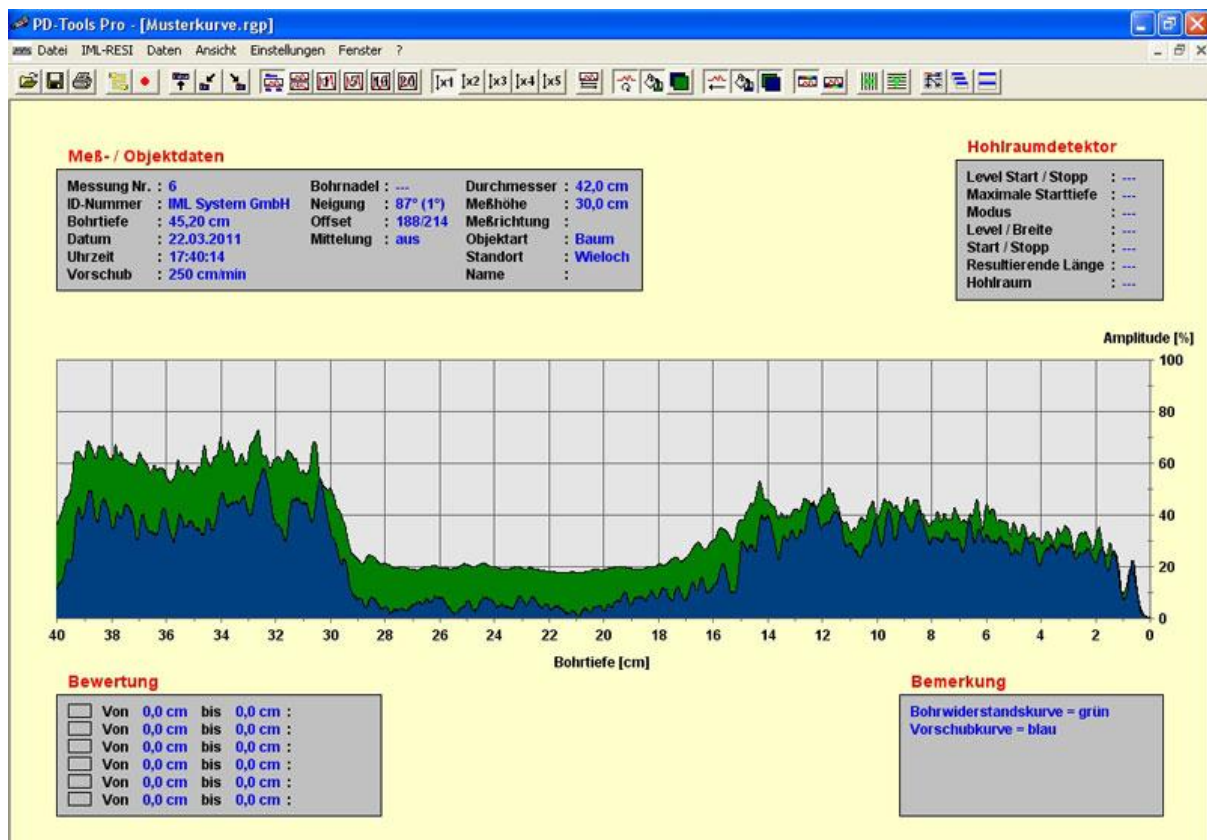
PD-Tools Pro - [Musterkurve.rgp]

Datei IML-RESI Daten Ansicht Einstellungen Fenster ?

x1 x2 x3 x4 x5

Meß- / Objektdaten

Messung Nr. : 6
ID-Nummer : IML System GmbH
Bohrtiefe : 45,20 cm
Datum : 22.03.2011
Uhrzeit : 17:40:14
Vorschub : 250 cm/min

Bohrnadel : ---
Neigung : 87° (1°)
Offset : 188/214
Mittelung : aus

Durchmesser : 42,0 cm
Meßhöhe : 30,0 cm
Meßrichtung :
Objektart : Baum
Standort : Wieloch
Name :

Hohlraumdetektor

Level Start / Stopp : ---
Maximale Starttiefe : ---
Modus : ---
Level / Breite : ---
Start / Stopp : ---
Resultierende Länge : ---
Hohlraum : ---

Amplitude [%]
100
80
60
40
20
0

40 38 36 34 32 30 28 26 24 22 20 18 16 14 12 10 8 6 4 2 0

Bohrtiefe [cm]

Bewertung

Von 0,0 cm bis 0,0 cm :
Von 0,0 cm bis 0,0 cm :
Von 0,0 cm bis 0,0 cm :
Von 0,0 cm bis 0,0 cm :
Von 0,0 cm bis 0,0 cm :
Von 0,0 cm bis 0,0 cm :

Bemerkung

Bohrwiderstandskurve = grün
Vorschubkurve = blau